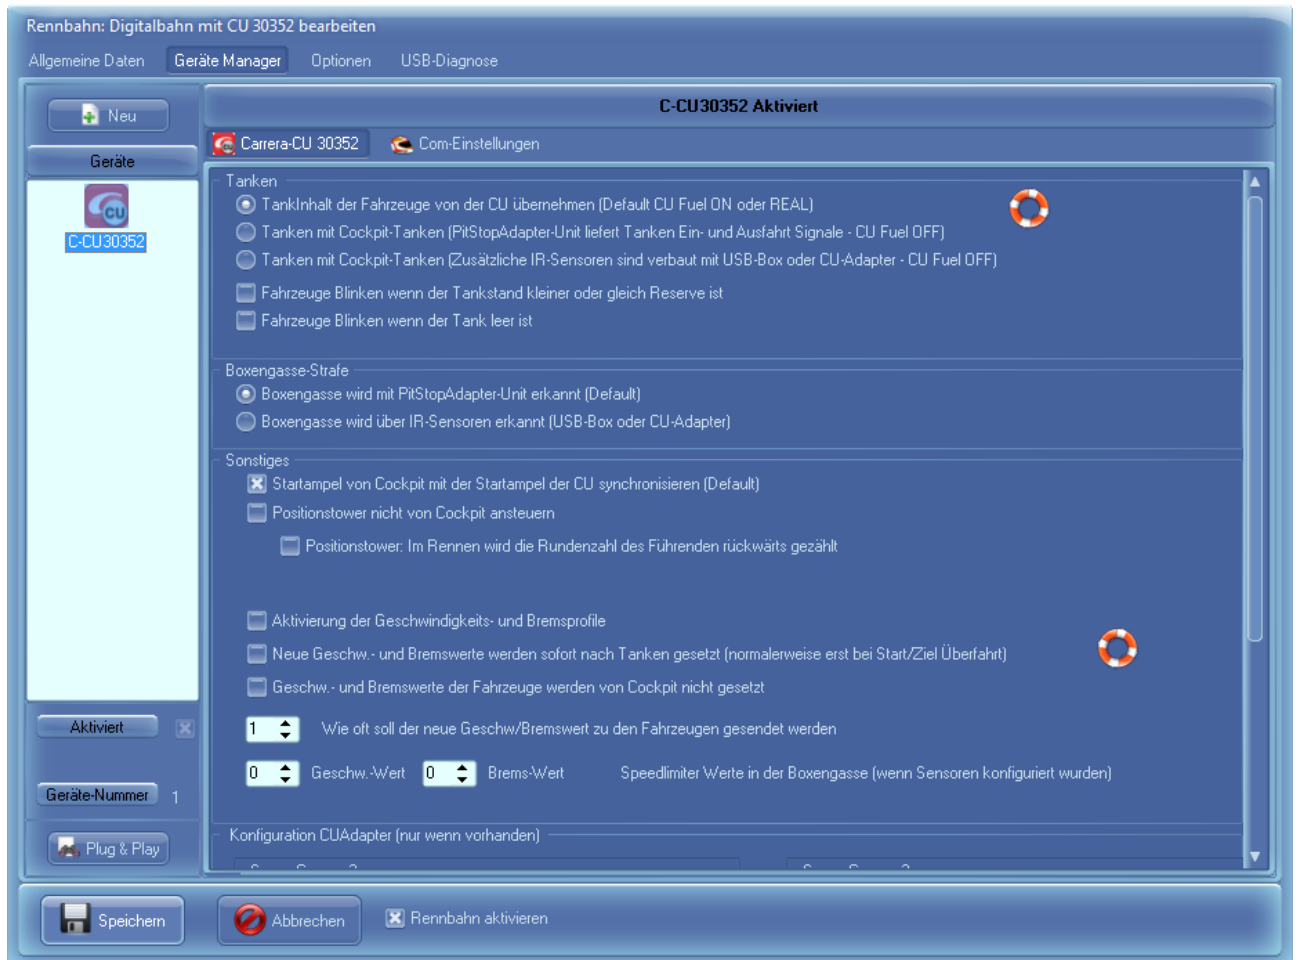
Rennbahn: Digitalbahn mit CU 30352 bearbeiten

Allgemeine Daten Geräte Manager Optionen USB-Diagnose

Neu

Geräte

CU

C-CU30352

Aktiviert

Geräte-Nummer 1

Plug & Play

C-CU30352 Aktiviert

Carrera-CU 30352 Com-Einstellungen

Tanken

TankInhalt der Fahrzeuge von der CU übernehmen (Default CU Fuel ON oder REAL)

Tanken mit Cockpit-Tanken (PitStopAdapter-Unit liefert Tanken Ein- und Ausfahrt Signale - CU Fuel OFF)

Tanken mit Cockpit-Tanken (Zusätzliche IR-Sensoren sind verbaut mit USB-Box oder CU-Adapter - CU Fuel OFF)

Fahrzeuge Blinken wenn der Tankstand kleiner oder gleich Reserve ist

Fahrzeuge Blinken wenn der Tank leer ist

Boxengasse-Strafe

Boxengasse wird mit PitStopAdapter-Unit erkannt (Default)

Boxengasse wird über IR-Sensoren erkannt (USB-Box oder CU-Adapter)

Sonstiges

Startampel von Cockpit mit der Startampel der CU synchronisieren (Default)

Positionstower nicht von Cockpit ansteuern

Positionstower: Im Rennen wird die Rundenzahl des Führenden rückwärts gezählt

Aktivierung der Geschwindigkeits- und Bremsprofile

Neue Geschw.- und Bremswerte werden sofort nach Tanken gesetzt (normalerweise erst bei Start/Ziel Überfahrt)

Geschw.- und Bremswerte der Fahrzeuge werden von Cockpit nicht gesetzt

1 Wie oft soll der neue Geschw/Bremswert zu den Fahrzeugen gesendet werden

0 Geschw.-Wert 0 Brems-Wert Speedlimiter Werte in der Boxengasse (wenn Sensoren konfiguriert wurden)

Konfiguration CUAdapter (nur wenn vorhanden)

Speichern Abbrechen Rennbahn aktivieren